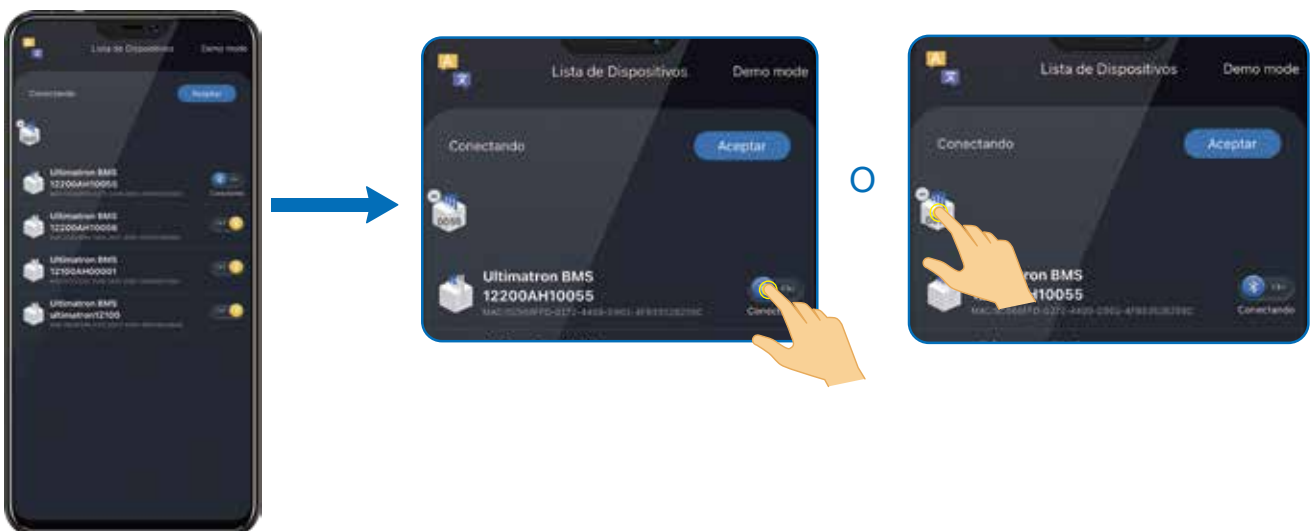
Lista de Dispositivos
Demo mode
Conectando
Aceptar
Ultimatron BMS
12200AH10055
Conectando
Ultimatron BMS
12200AH10056
Ultimatron BMS
12100AH00001
Ultimatron BMS
ultimatron12100

Lista de Dispositivos
Demo mode
Conectando
Aceptar
0058
Ultimatron BMS
12200AH10055
MAC:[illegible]
Conectando

O

Lista de Dispositivos
Demo mode
Conectando
Aceptar
Ultimatron BMS
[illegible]H10055
MAC:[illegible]
Conectando